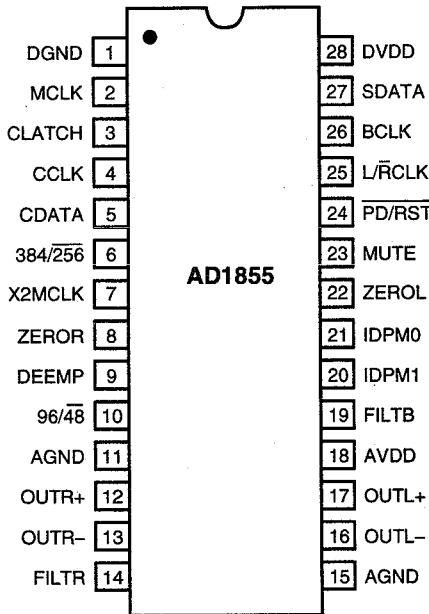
AD1855

DGND 1
MCLK 2
CLATCH 3
CCLK 4
CDATA 5
$384/\overline{256}$ 6
X2MCLK 7
ZEROR 8
DEEMP 9
$96/\overline{48}$ 10
AGND 11
OUTR+ 12
OUTR– 13
FILTR 14

28 DVDD
27 SDATA
26 BCLK
25 $L/\overline{R}CLK$
24 $\overline{PD/RST}$
23 MUTE
22 ZEROL
21 IDPM0
20 IDPM1
19 FILTB
18 AVDD
17 OUTL+
16 OUTL–
15 AGND